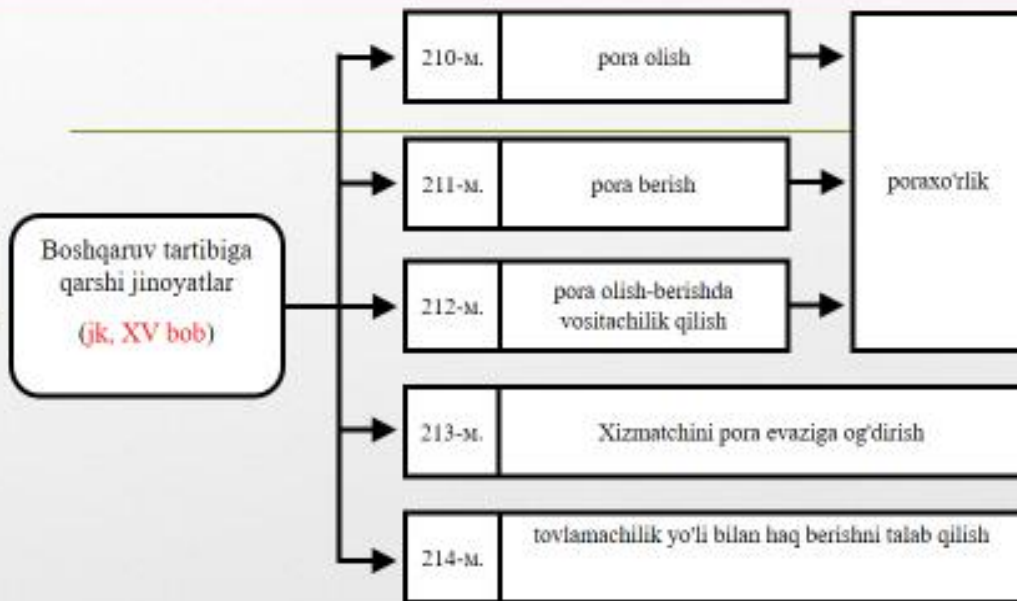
Boshqaruv tartibiga qarshi jinoyatlar

(jk, XV bob)

210-м. pora olish

211-м. pora berish

212-м. pora olish-berishda vositachilik qilish

poraxo'rlik

213-м. Xizmatchini pora evaziga og'dirish

214-м. tovlamachilik yo'li bilan haq berishni talab qilish